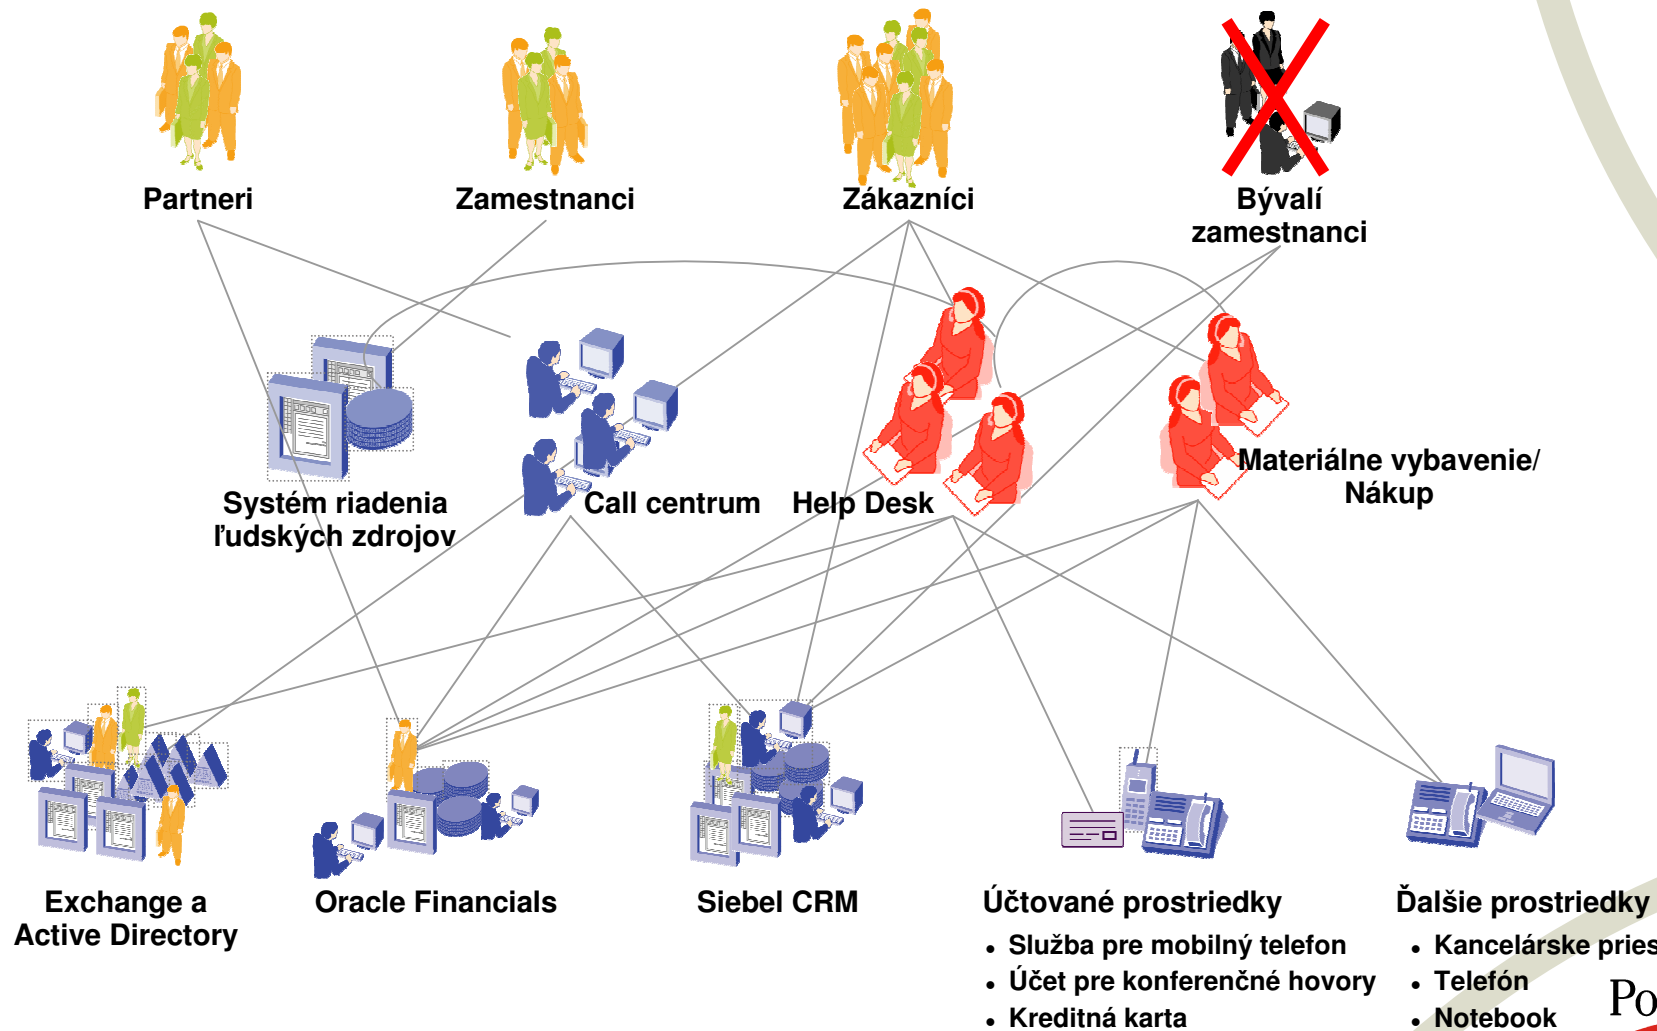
Partneri

Zamestnanci

Zákazníci

Bývalí zamestnanci

Systém riadenia ľudských zdrojov

Call centrum

Help Desk

Materiálne vybavenie/ Nákup

Exchange a Active Directory

Oracle Financials

Siebel CRM

Účtované prostriedky
• Služba pre mobilný telefon
• Účet pre konferenčné hovory
• Kreditná karta

Ďalšie prostriedky
• Kancelárske pries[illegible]
• Telefón
• Notebook

Po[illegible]